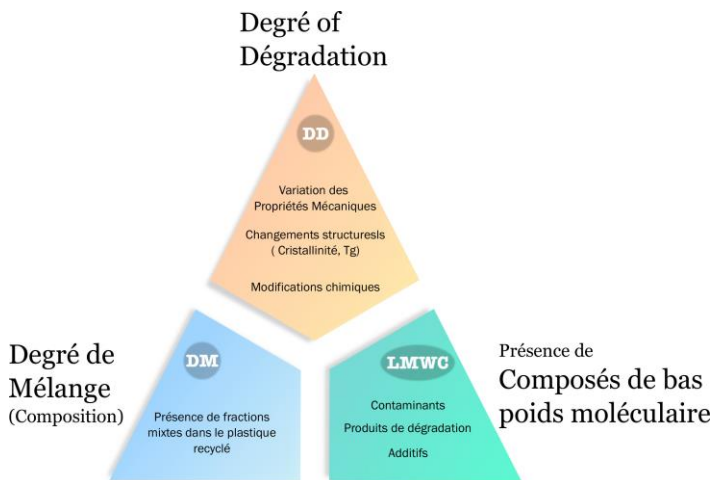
Degré of Dégradation

DD

Variation des Propriétés Mécaniques

Changements structuresls ( Cristallinité, Tg)

Modifications chimiques

Degré de Mélange (Composition)

DM

Présence de fractions mixtes dans le plastique recyclé

Présence de Composés de bas poids moléculaire

LMWC

Contaminants

Produits de dégradation

Additifs